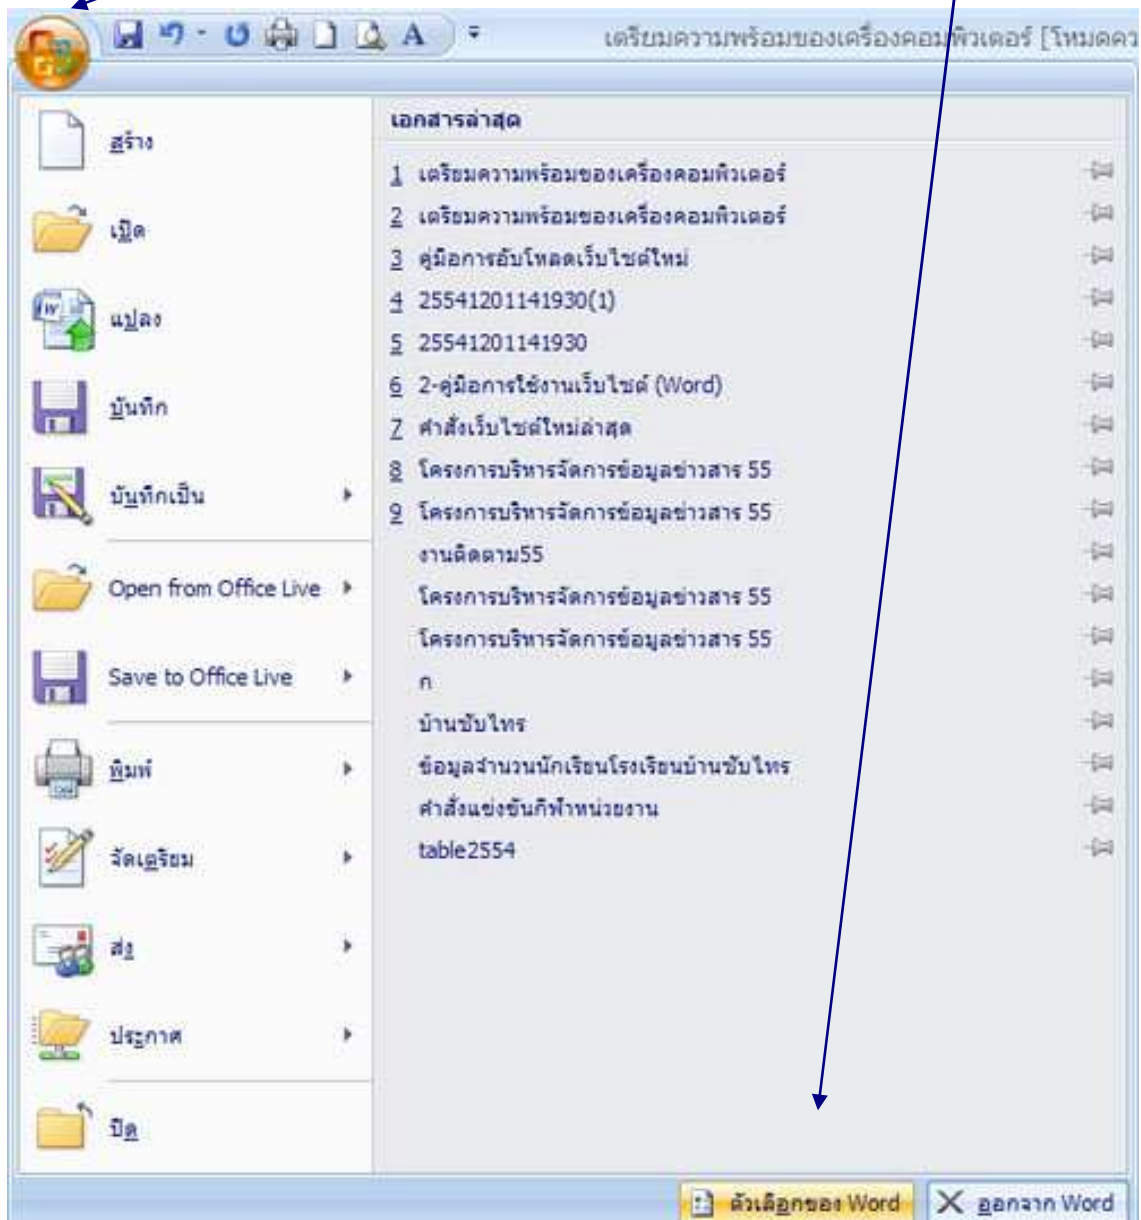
เตรียมความพร้อมของเครื่องคอมพิวเตอร์ [โหมดคว

สร้าง

เปิด

แปลง

บันทึก

บันทึกเป็น

Open from Office Live

Save to Office Live

พิมพ์

จัดเตรียม

ส่ง

ประกาศ

ปิด

เอกสารล่าสุด

1 เตรียมความพร้อมของเครื่องคอมพิวเตอร์
2 เตรียมความพร้อมของเครื่องคอมพิวเตอร์
3 คู่มือการอัพโหลดเว็บไซต์ใหม่
4 25541201141930(1)
5 25541201141930
6 2-คู่มือการใช้งานเว็บไซต์ (Word)
7 คำสั่งเว็บไซต์ใหม่ล่าสุด
8 โครงการบริหารจัดการข้อมูลข่าวสาร 55
9 โครงการบริหารจัดการข้อมูลข่าวสาร 55
งานติดตาม55
โครงการบริหารจัดการข้อมูลข่าวสาร 55
โครงการบริหารจัดการข้อมูลข่าวสาร 55
ก
บ้านซับไทร
ข้อมูลจำนวนนักเรียนโรงเรียนบ้านซับไทร
คำสั่งแข่งขันกีฬาหน่วยงาน
table2554

ตัวเลือกของ Word
ออกจาก Word